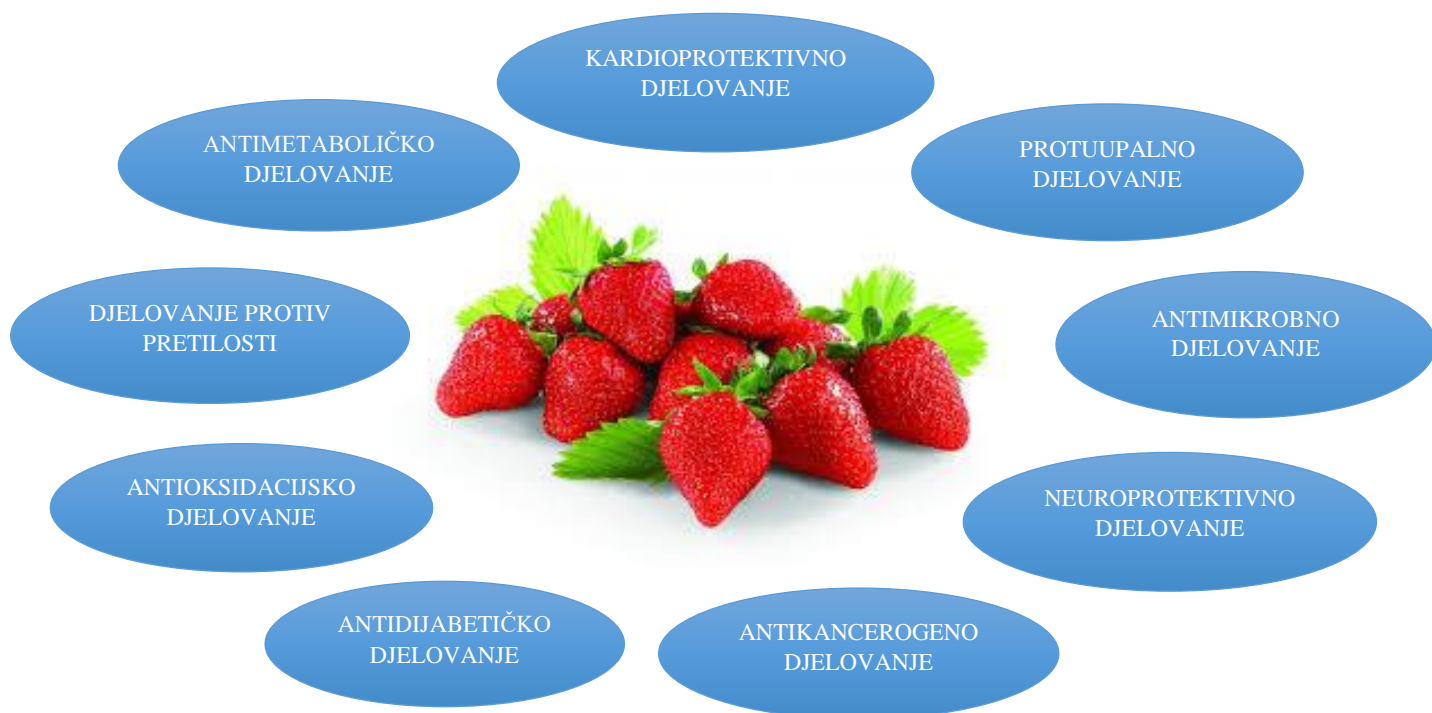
KARDIOPROTEKTIVNO DJELOVANJE

ANTIMETABOLIČKO DJELOVANJE

PROTUUPALNO DJELOVANJE

DJELOVANJE PROTIV PRETILOSTI

ANTIMIKROBNO DJELOVANJE

ANTIOKSIDACIJSKO DJELOVANJE

NEUROPROTEKTIVNO DJELOVANJE

ANTIDIJABETIČKO DJELOVANJE

ANTIKANCEROGENO DJELOVANJE